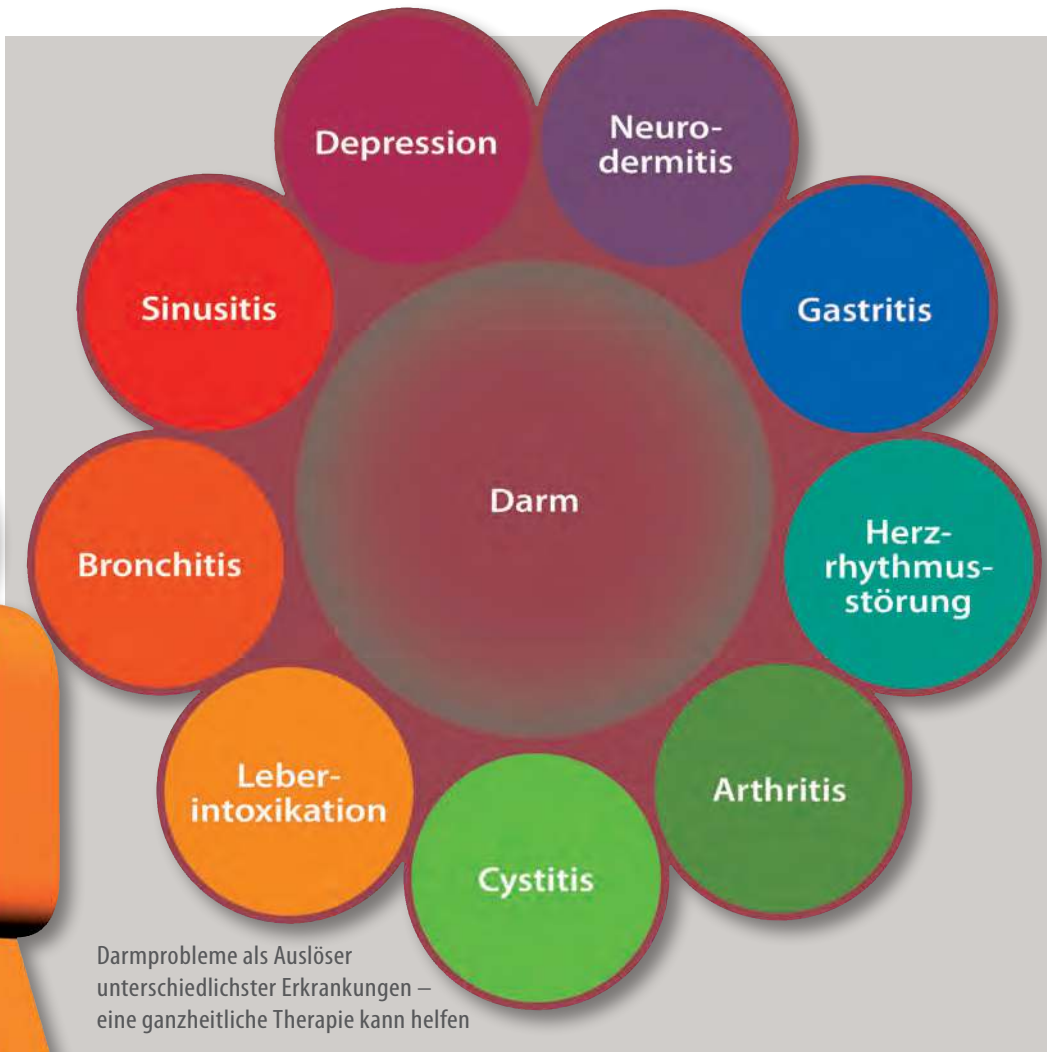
Depression

Neurodermitis

Gastritis

Herzrhythmusstörung

Arthritis

Cystitis

Leberintoxikation

Bronchitis

Sinusitis

Darm

Darmprobleme als Auslöser unterschiedlichster Erkrankungen – eine ganzheitliche Therapie kann helfen